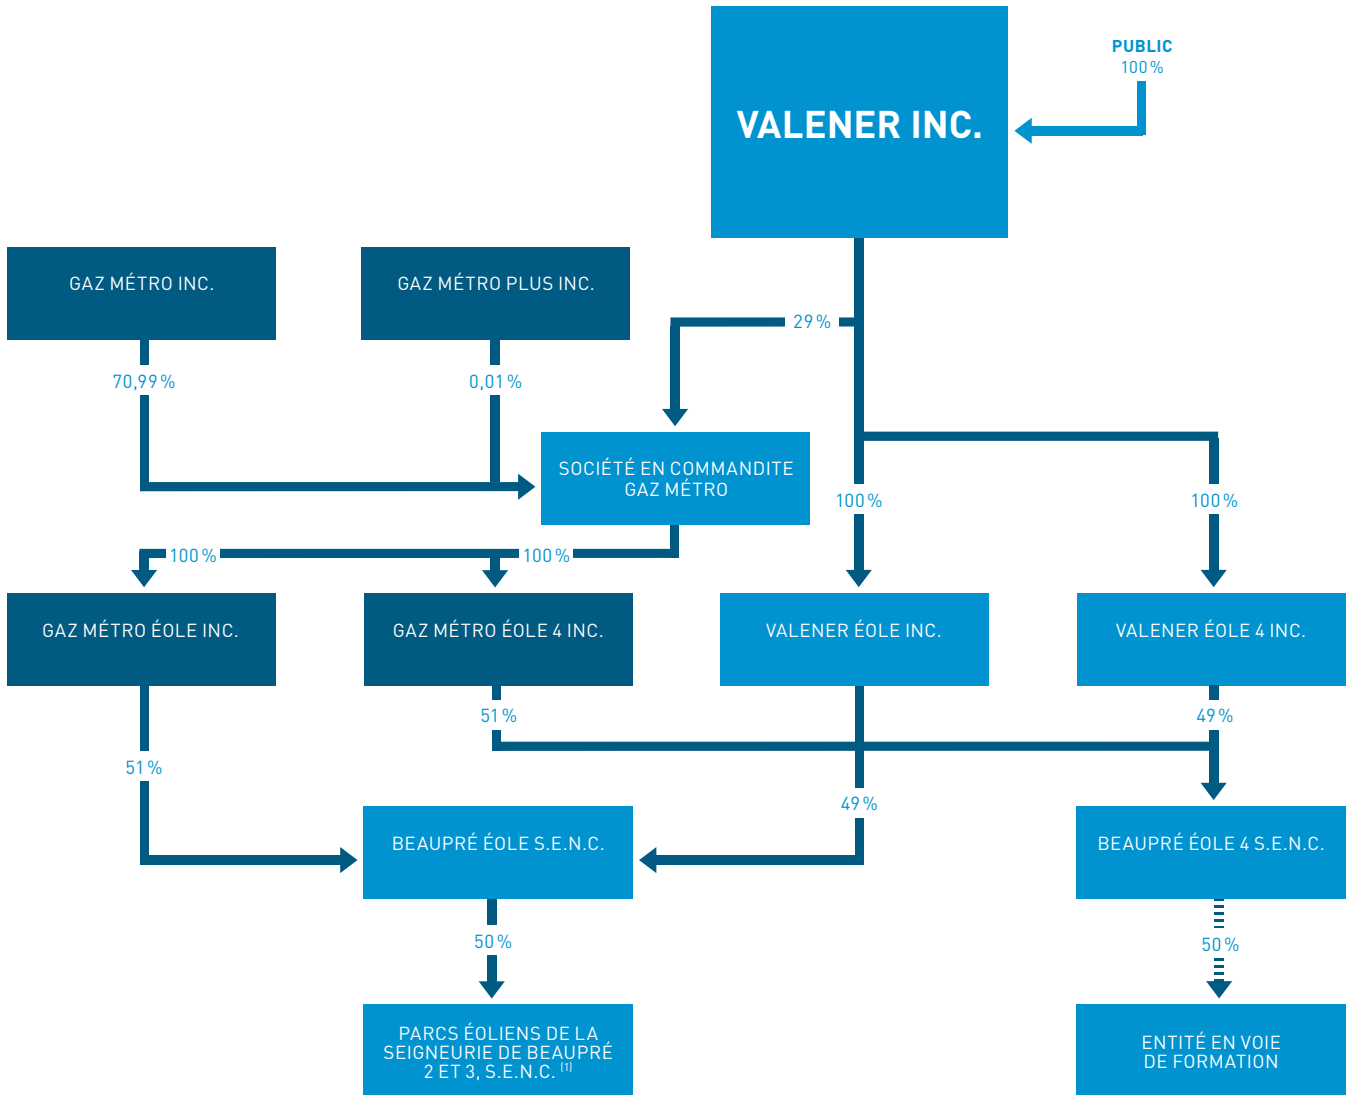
VALENER INC.

PUBLIC
100 %

GAZ MÉTRO INC.

GAZ MÉTRO PLUS INC.

29 %

70,99 %

0,01 %

SOCIÉTÉ EN COMMANDITE GAZ MÉTRO

100 %

100 %

100 %

100 %

GAZ MÉTRO ÉOLE INC.

GAZ MÉTRO ÉOLE 4 INC.

VALENER ÉOLE INC.

VALENER ÉOLE 4 INC.

51 %

49 %

51 %

49 %

BEAUPRÉ ÉOLE S.E.N.C.

BEAUPRÉ ÉOLE 4 S.E.N.C.

50 %

50 %

PARCS ÉOLIENS DE LA SEIGNEURIE DE BEAUPRÉ 2 ET 3, S.E.N.C. $^{[1]}$

ENTITÉ EN VOIE DE FORMATION